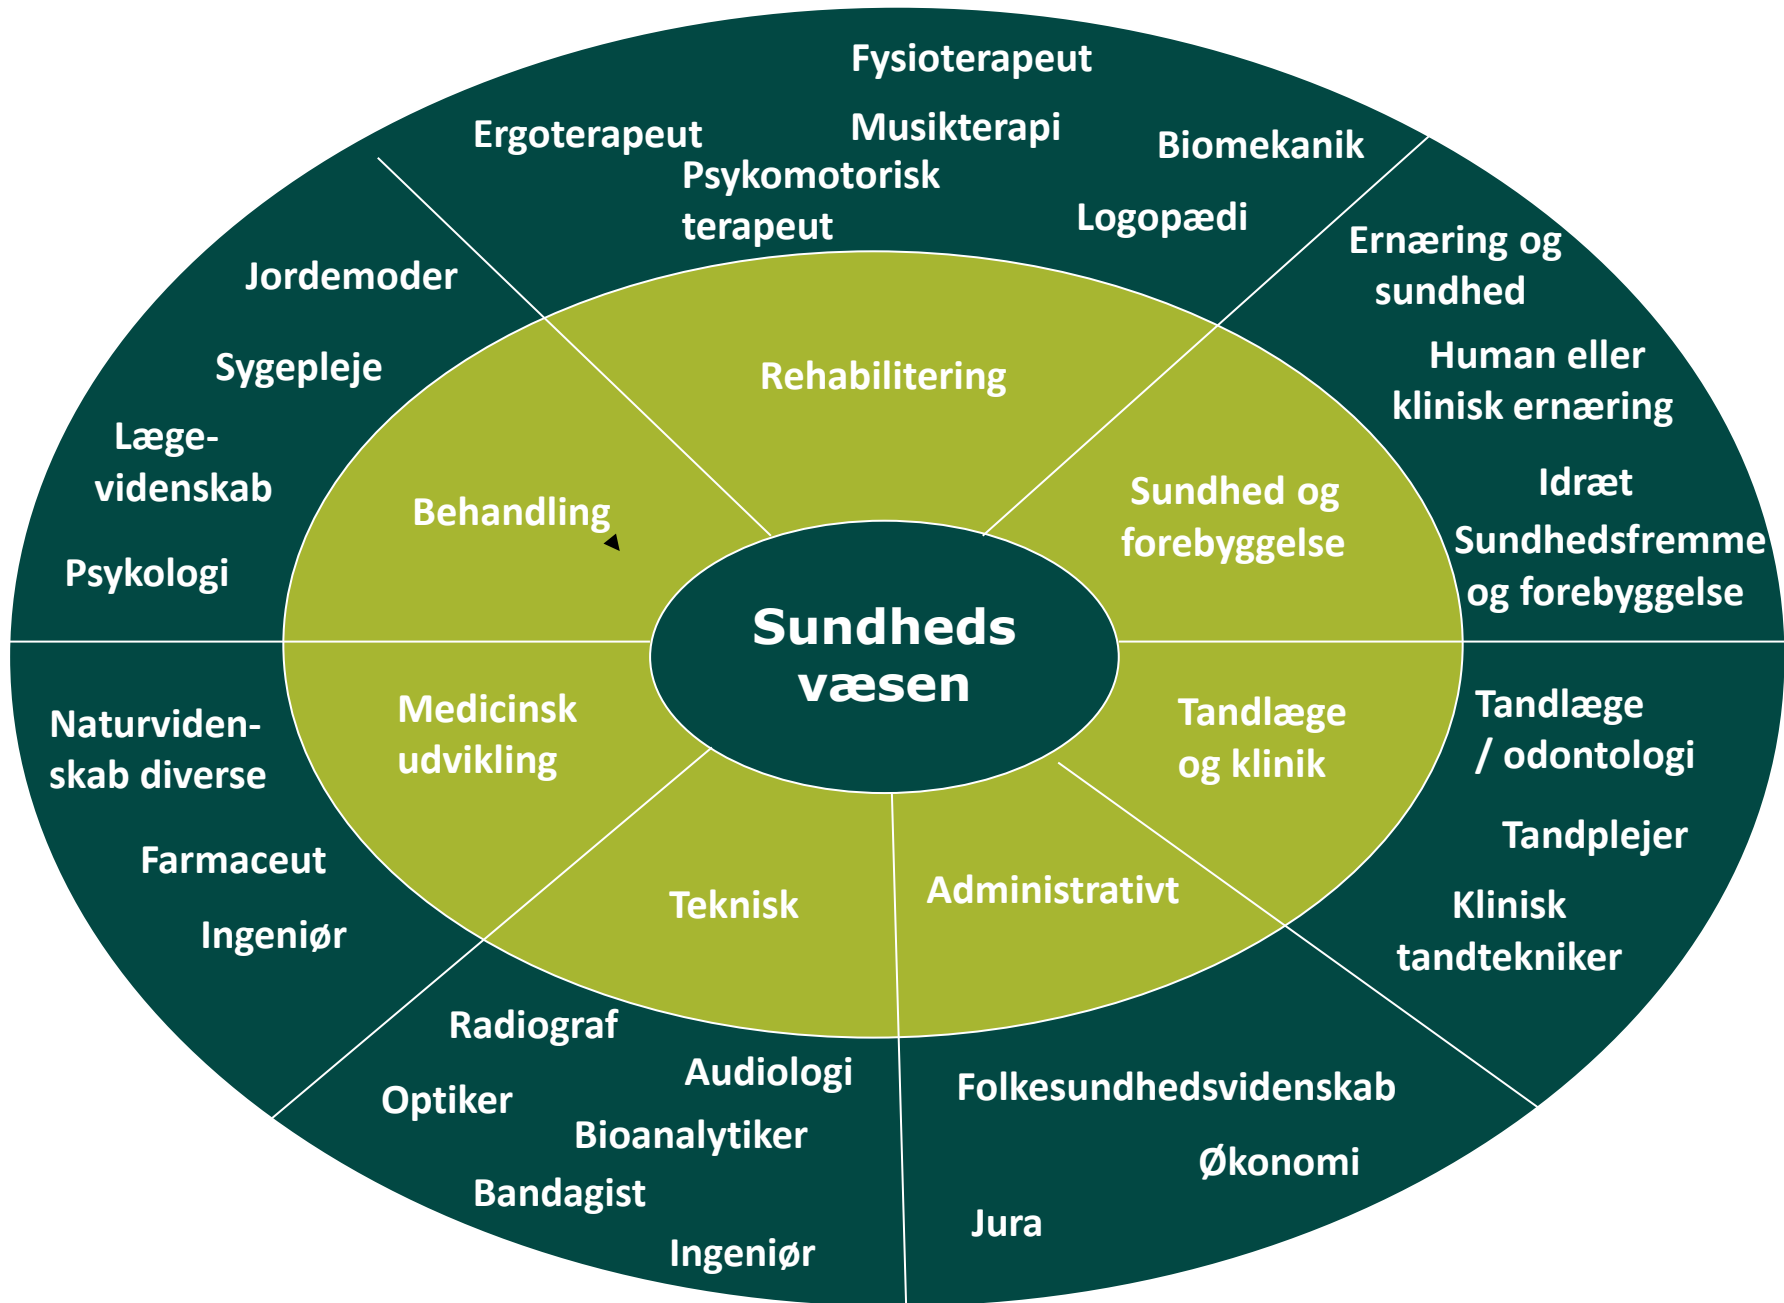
Fysioterapeut

Ergoterapeut

Musikterapi

Biomekanik

Psykomotorisk terapeut

Logopædi

Jordemoder

Sygepleje

Læge-videnskab

Psykologi

Ernæring og sundhed

Human eller klinisk ernæring

Idræt

Sundhedsfremme og forebyggelse

Rehabilitering

Behandling

Sundhed og forebyggelse

Sundheds væsen

Medicinsk udvikling

Tandlæge og klinik

Teknisk

Administrativt

Naturviden-skab diverse

Farmaceut

Ingeniør

Tandlæge / odontologi

Tandplejer

Klinisk tandtekniker

Radiograf

Audiologi

Optiker

Bioanalytiker

Bandagist

Ingeniør

Folkesundhedsvidenskab

Økonomi

Jura